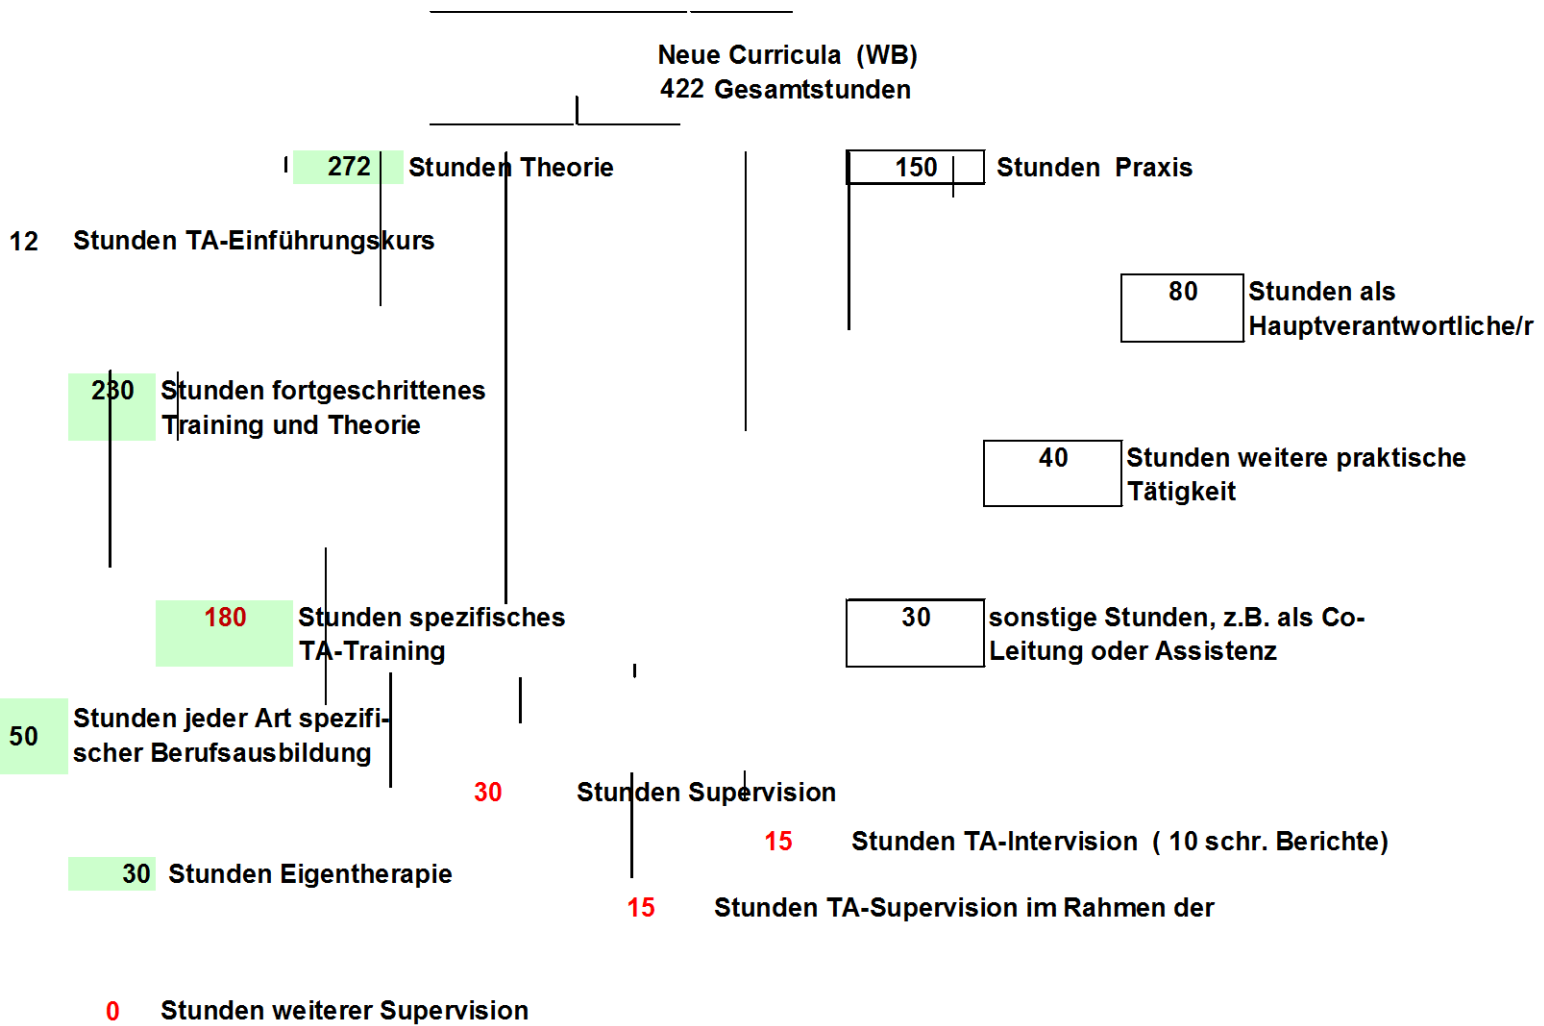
Neue Curricula (WB)
422 Gesamtstunden

272 Stunden Theorie

150 Stunden Praxis

12 Stunden TA-Einführungskurs

80 Stunden als Hauptverantwortliche/r

230 Stunden fortgeschrittenes Training und Theorie

40 Stunden weitere praktische Tätigkeit

180 Stunden spezifisches TA-Training

30 sonstige Stunden, z.B. als Co-Leitung oder Assistenz

50 Stunden jeder Art spezifischer Berufsausbildung

30 Stunden Supervision

15 Stunden TA-Intervision ( 10 schr. Berichte)

30 Stunden Eigentherapie

15 Stunden TA-Supervision im Rahmen der

0 Stunden weiterer Supervision